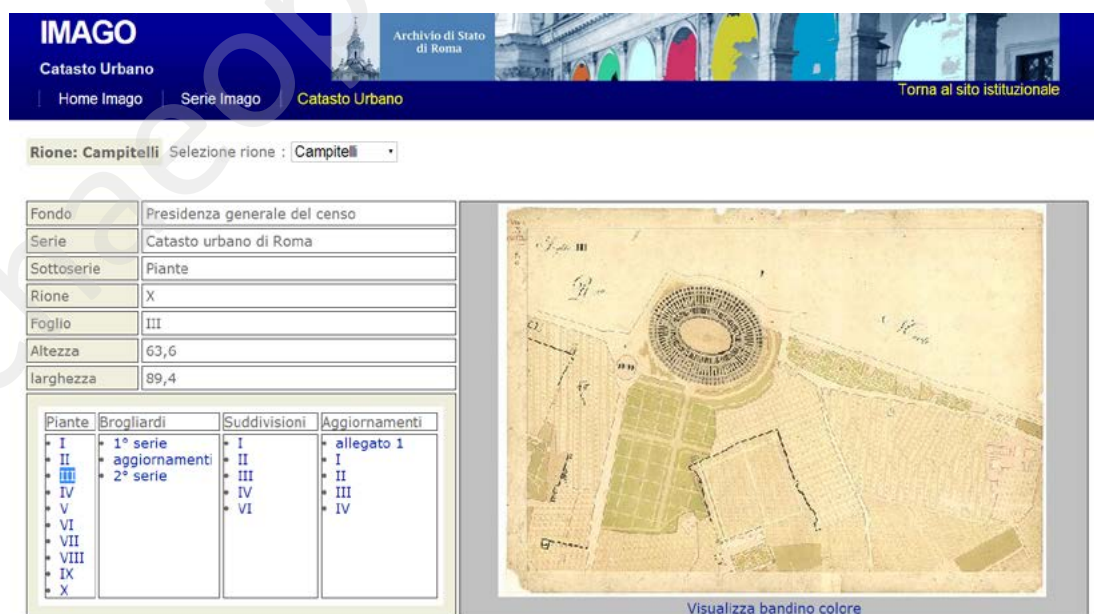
IMAGO
Catasto Urbano

Archivio di Stato di Roma

Home Imago | Serie Imago | Catasto Urbano

Torna al sito istituzionale

Rione: Campitelli Selezione rione : Campitelli

| Fondo | Presidenza generale del censo |
|---|---|
| Serie | Catasto urbano di Roma |
| Sottoserie | Piante |
| Rione | X |
| Foglio | III |
| Altezza | 63,6 |
| larghezza | 89,4 |

| Piante | Brogliardi | Suddivisioni | Aggiornamenti |
|---|---|---|---|
| I<br>II<br>III<br>IV<br>V<br>VI<br>VII<br>VIII<br>IX<br>X | 1° serie aggiornamenti<br>2° serie | I<br>II<br>III<br>IV<br>VI | allegato 1<br>I<br>II<br>III<br>IV |

Foglio III

Visualizza bandino colore